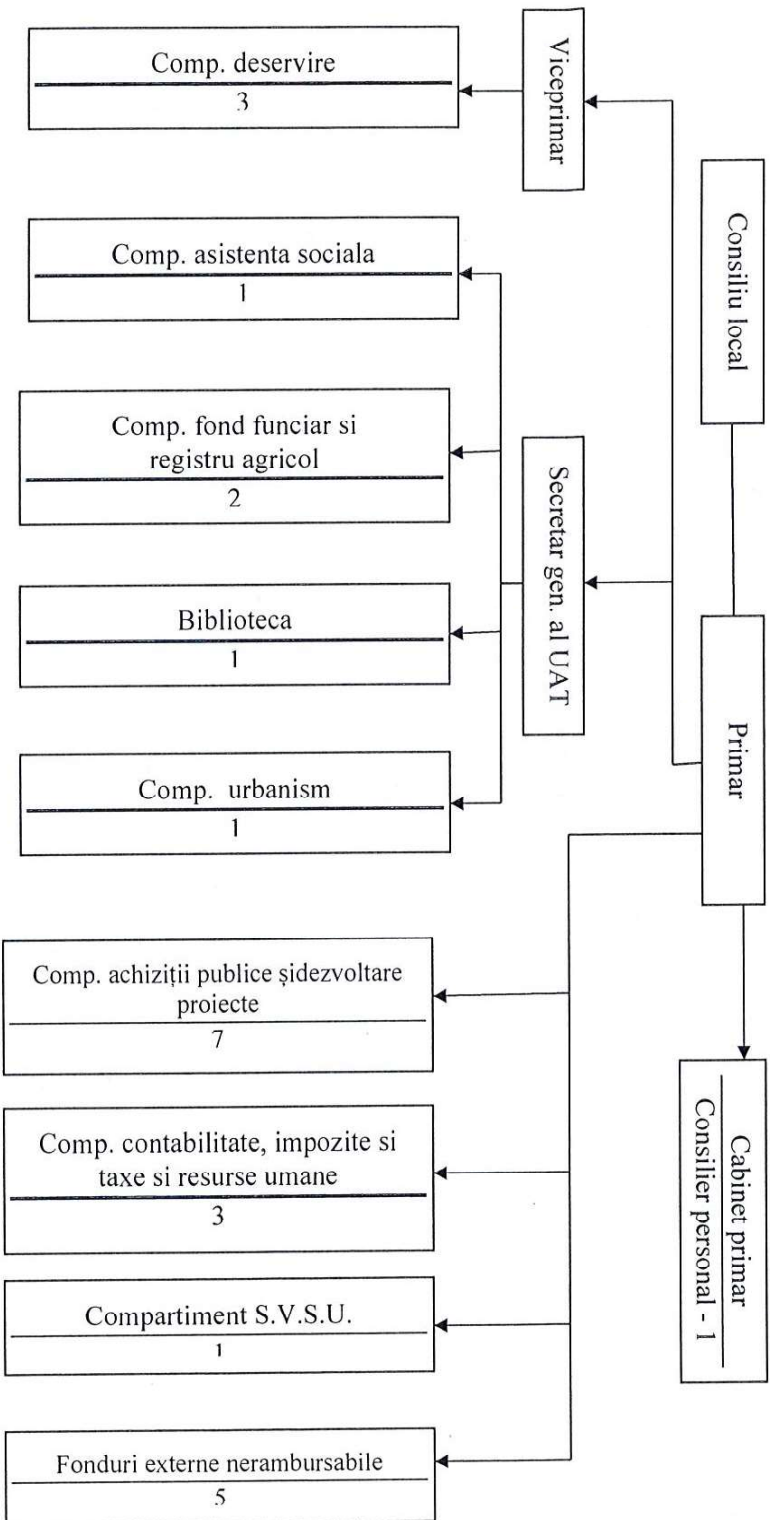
Comp. deservire
3

Viceprimar

Consiliu local

Comp. asistenta sociala
1

Comp. fond funciar si registru agricol
2

Secretar gen. al UAT

Biblioteca
1

Comp. urbanism
1

Primar

Comp. achiziții publice șidezvoltare proiecte
7

Cabinet primar
Consilier personal - 1

Comp. contabilitate, impozite si taxe si resurse umane
3

Compartiment S.V.S.U.
1

Fonduri externe nerambursabile
5